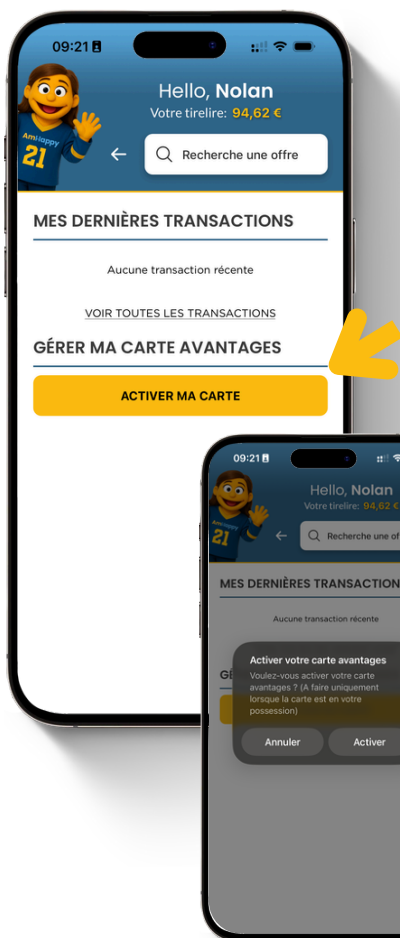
09:21

Amihappy
21

Hello, Nolan
Votre tirelire: 94,62 €

Recherche une offre

MES DERNIÈRES TRANSACTIONS

Aucune transaction récente

VOIR TOUTES LES TRANSACTIONS

GÉRER MA CARTE AVANTAGES

ACTIVER MA CARTE

09:21

Amihappy
21

Hello, Nolan
Votre tirelire: 94,62 €

Recherche une of

MES DERNIÈRES TRANSACTION

Aucune transaction récente

GÉ

Activer votre carte avantages
Voulez-vous activer votre carte avantages ? (A faire uniquement lorsque la carte est en votre possession)

Annuler
Activer